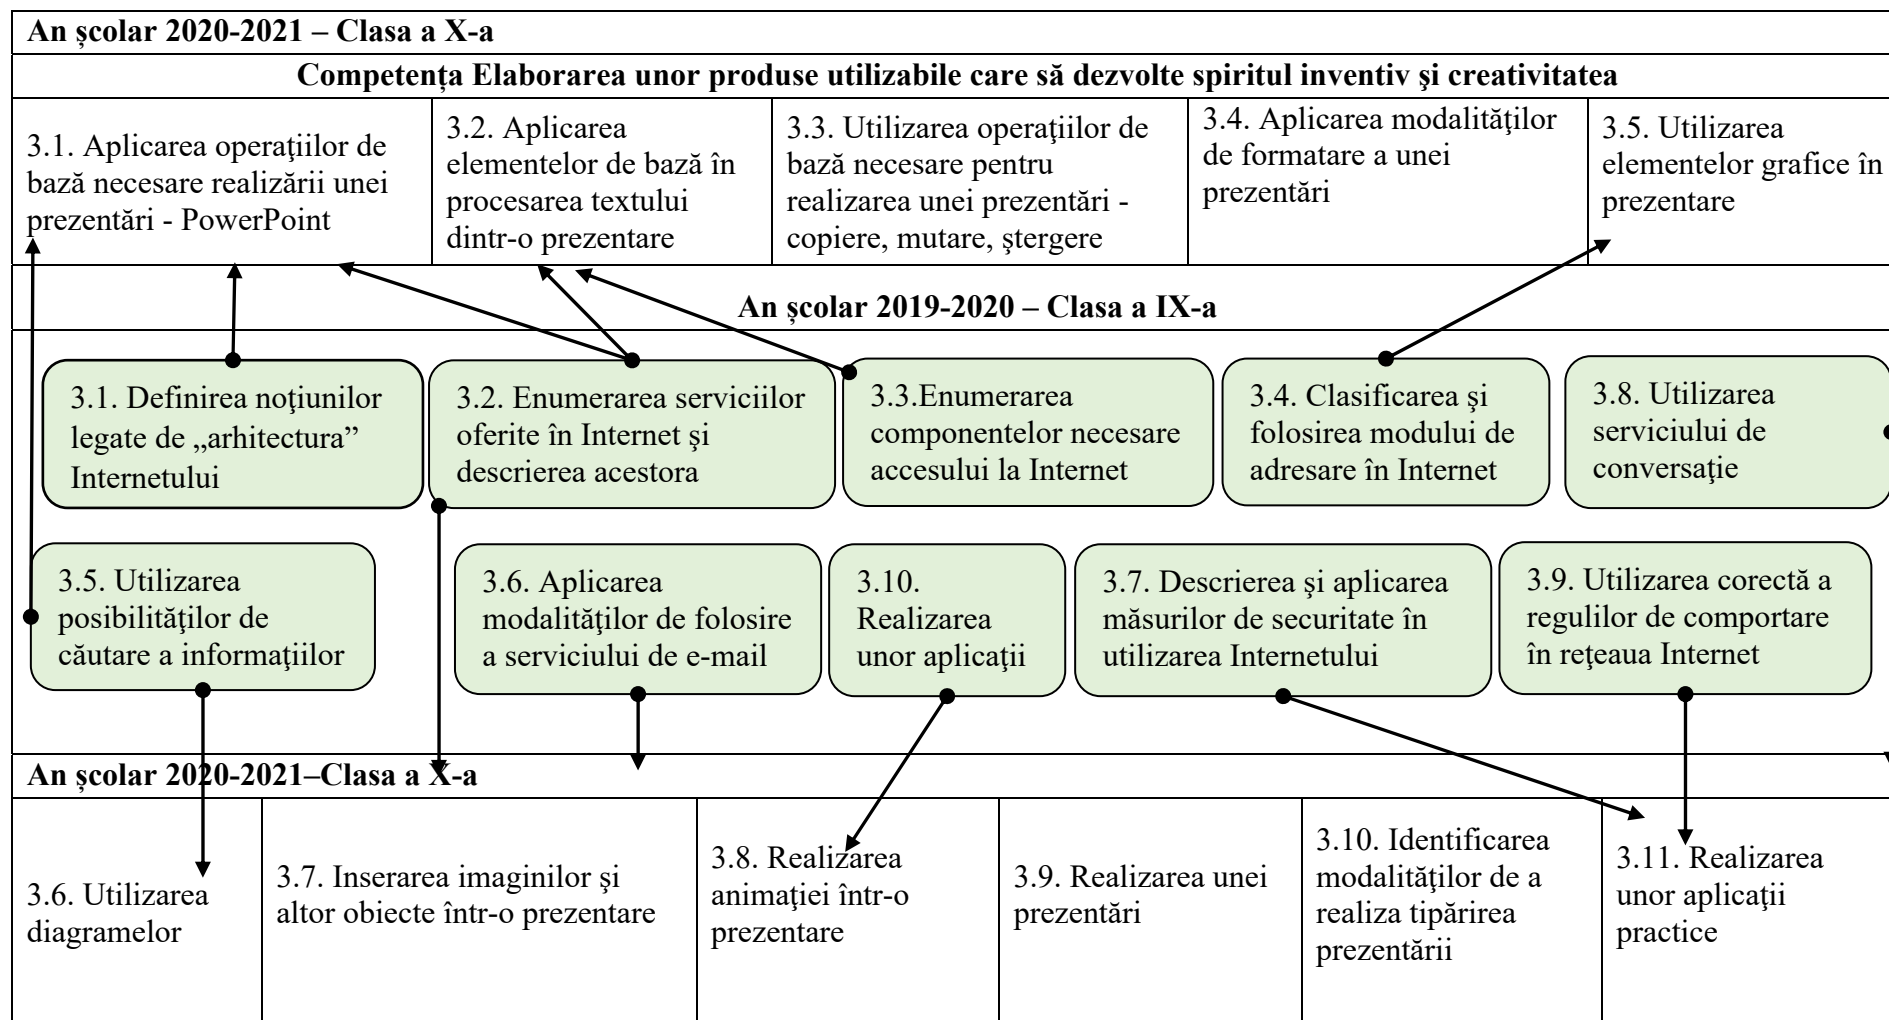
An şcolar 2020-2021 – Clasa a X-a

Competenţa Elaborarea unor produse utilizabile care să dezvolte spiritul inventiv şi creativitatea

| 3.1. Aplicarea operaţiilor de bază necesare realizării unei prezentări - PowerPoint | 3.2. Aplicarea elementelor de bază în procesarea textului dintr-o prezentare | 3.3. Utilizarea operaţiilor de bază necesare pentru realizarea unei prezentări - copiere, mutare, ştergere | 3.4. Aplicarea modalităţilor de formatare a unei prezentări | 3.5. Utilizarea elementelor grafice în prezentare |
|---|---|---|---|---|

An şcolar 2019-2020 – Clasa a IX-a

3.1. Definirea noţiunilor legate de „arhitectura" Internetului

3.2. Enumerarea serviciilor oferite în Internet şi descrierea acestora

3.3.Enumerarea componentelor necesare accesului la Internet

3.4. Clasificarea şi folosirea modului de adresare în Internet

3.8. Utilizarea serviciului de conversaţie

3.5. Utilizarea posibilităţilor de căutare a informaţiilor

3.6. Aplicarea modalităţilor de folosire a serviciului de e-mail

3.10. Realizarea unor aplicaţii

3.7. Descrierea şi aplicarea măsurilor de securitate în utilizarea Internetului

3.9. Utilizarea corectă a regulilor de comportare în reţeaua Internet

An şcolar 2020-2021–Clasa a X-a

| 3.6. Utilizarea diagramelor | 3.7. Inserarea imaginilor şi altor obiecte într-o prezentare | 3.8. Realizarea animaţiei într-o prezentare | 3.9. Realizarea unei prezentări | 3.10. Identificarea modalităţilor de a realiza tipărirea prezentării | 3.11. Realizarea unor aplicaţii practice |
|---|---|---|---|---|---|